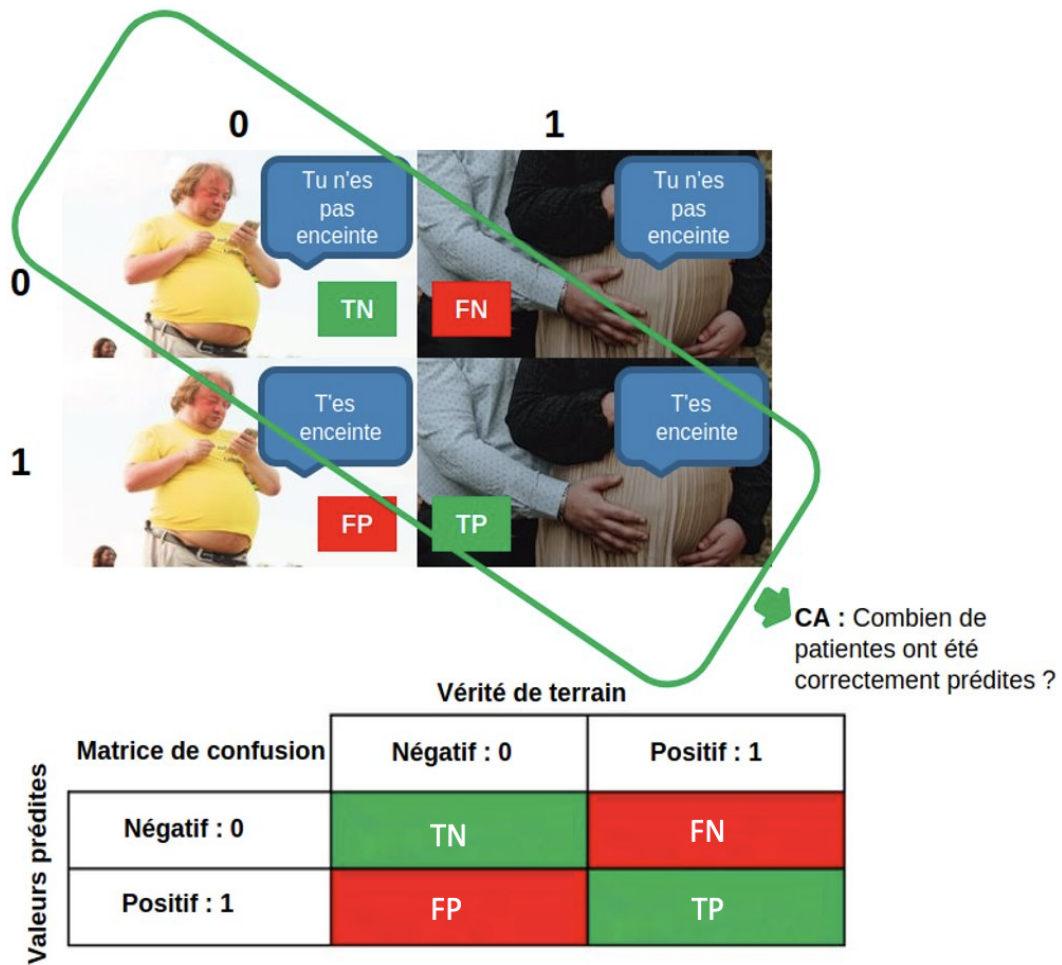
0

1

0

Tu n'es pas enceinte

TN

Tu n'es pas enceinte

FN

1

T'es enceinte

FP

T'es enceinte

TP

**CA :** Combien de patientes ont été correctement prédites ?

Vérité de terrain

Valeurs prédites

| Matrice de confusion | Négatif : 0 | Positif : 1 |
|---|---|---|
| Négatif : 0 | TN | FN |
| Positif : 1 | FP | TP |